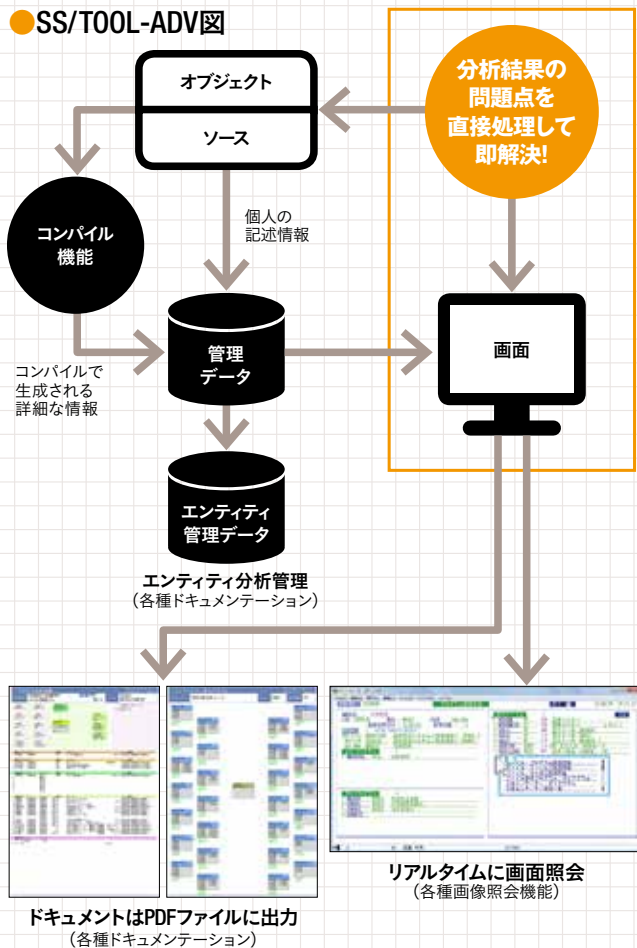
SS/TOOL-ADV図

オブジェクト

ソース

分析結果の問題点を直接処理して即解決!

コンパイル機能

個人の記述情報

画面

管理データ

コンパイルで生成される詳細な情報

エンティティ管理データ

エンティティ分析管理
(各種ドキュメンテーション)

リアルタイムに画面照会
(各種画像照会機能)

ドキュメントはPDFファイルに出力
(各種ドキュメンテーション)